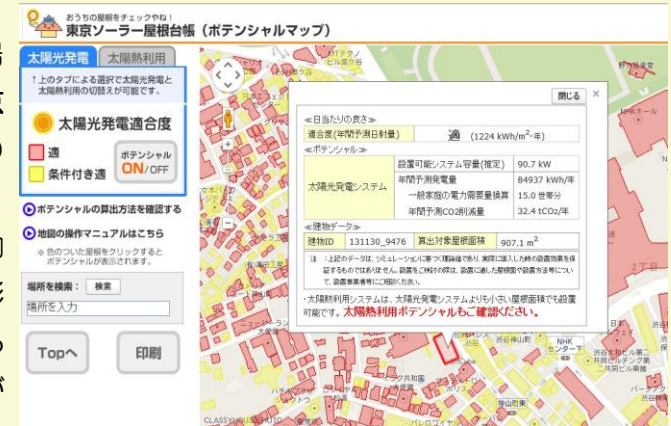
おうちの屋根をチェックやね！
東京ソーラー屋根台帳（ポテンシャルマップ）

太陽光発電　太陽熱利用

↑上のタブによる選択で太陽光発電と太陽熱利用の切替えが可能です。

太陽光発電適合度

適
条件付き適

ポテンシャル
ON/OFF

ポテンシャルの算出方法を確認する

地図の操作マニュアルはこちら

※色のついた屋根をクリックするとポテンシャルが表示されます。

場所を検索：　検索
場所を入力

Topへ　印刷

閉じる

≪日当たりの良さ≫
| 適合度(年間予測日射量) | 適　(1224 kWh/m²･年) |
|---|---|

≪ポテンシャル≫
| 太陽光発電システム | 設置可能システム容量(推定) | 90.7 kW |
|---|---|---|
| | 年間予測発電量 | 84937 kWh/年 |
| | 一般家庭の電力需要量換算 | 15.0 世帯分 |
| | 年間予測CO2削減量 | 32.4 tCO₂/年 |

≪建物データ≫
| 建物ID | 131130_9476 | 算出対象屋根面積 | 907.1 m² |
|---|---|---|---|

注：上記のデータは、シミュレーションに基づく概算値であり、実際に導入した時の設置効果を保証するものではありません。設置をご検討の際は、設置に適した屋根面や設置方法等について、設置業者等にご相談ください。

・太陽熱利用システムは、太陽光発電システムよりも小さい屋根面積でも設置可能です。太陽熱利用ポテンシャルもご確認ください。

NHK
センター
渋谷区役所
渋谷公会堂